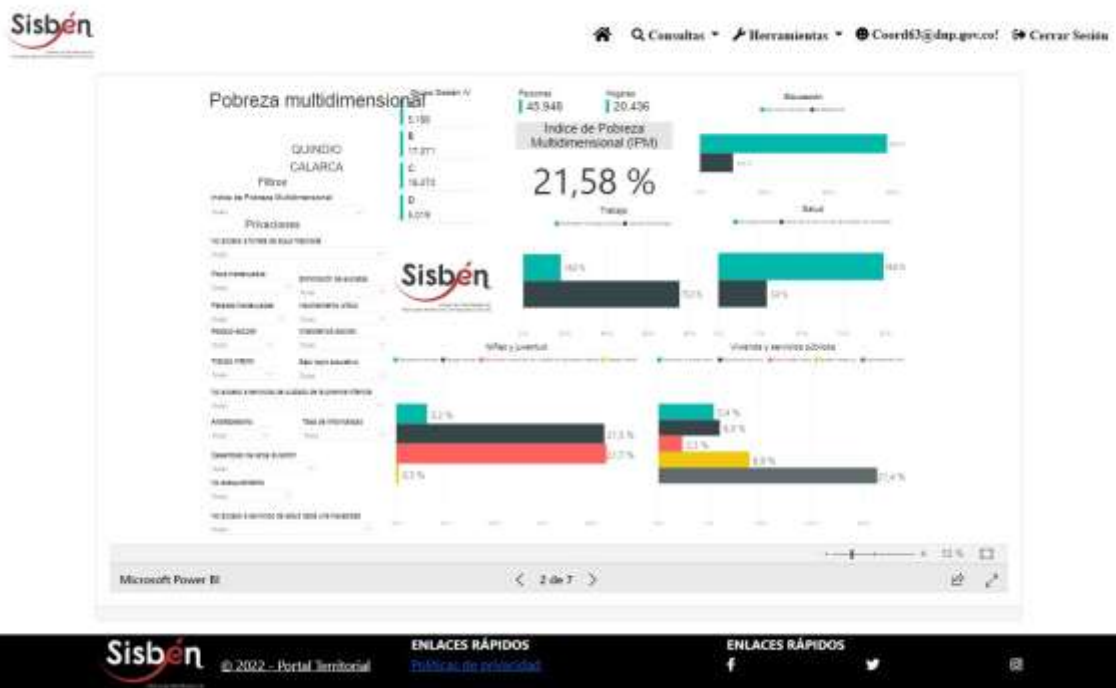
Sisbén

Consultas ▾ Herramientas ▾ Coord63@dnp.gov.co! Cerrar Sesión

Pobreza multidimensional

Grupo Sisbén IV
A
5.150
B
17.071
C
16.475
D
6.078

Personas
45.946

Hogares
20.436

Indice de Pobreza Multidimensional (IPM)

21,58 %

QUINDIO
CALARCA

Filtros
Indice de Pobreza Multidimensional

Privaciones

Educación

Trabajo

Salud

Sisbén

Niñez y juventud

Vivienda y servicios públicos

12 %
21,5 %
21,7 %
0,5 %

7,4 %
6,8 %
2,3 %
8,9 %
21,4 %

Microsoft Power BI

2 de 7

Sisbén © 2022 - Portal Territorial

ENLACES RÁPIDOS
Políticas de privacidad

ENLACES RÁPIDOS